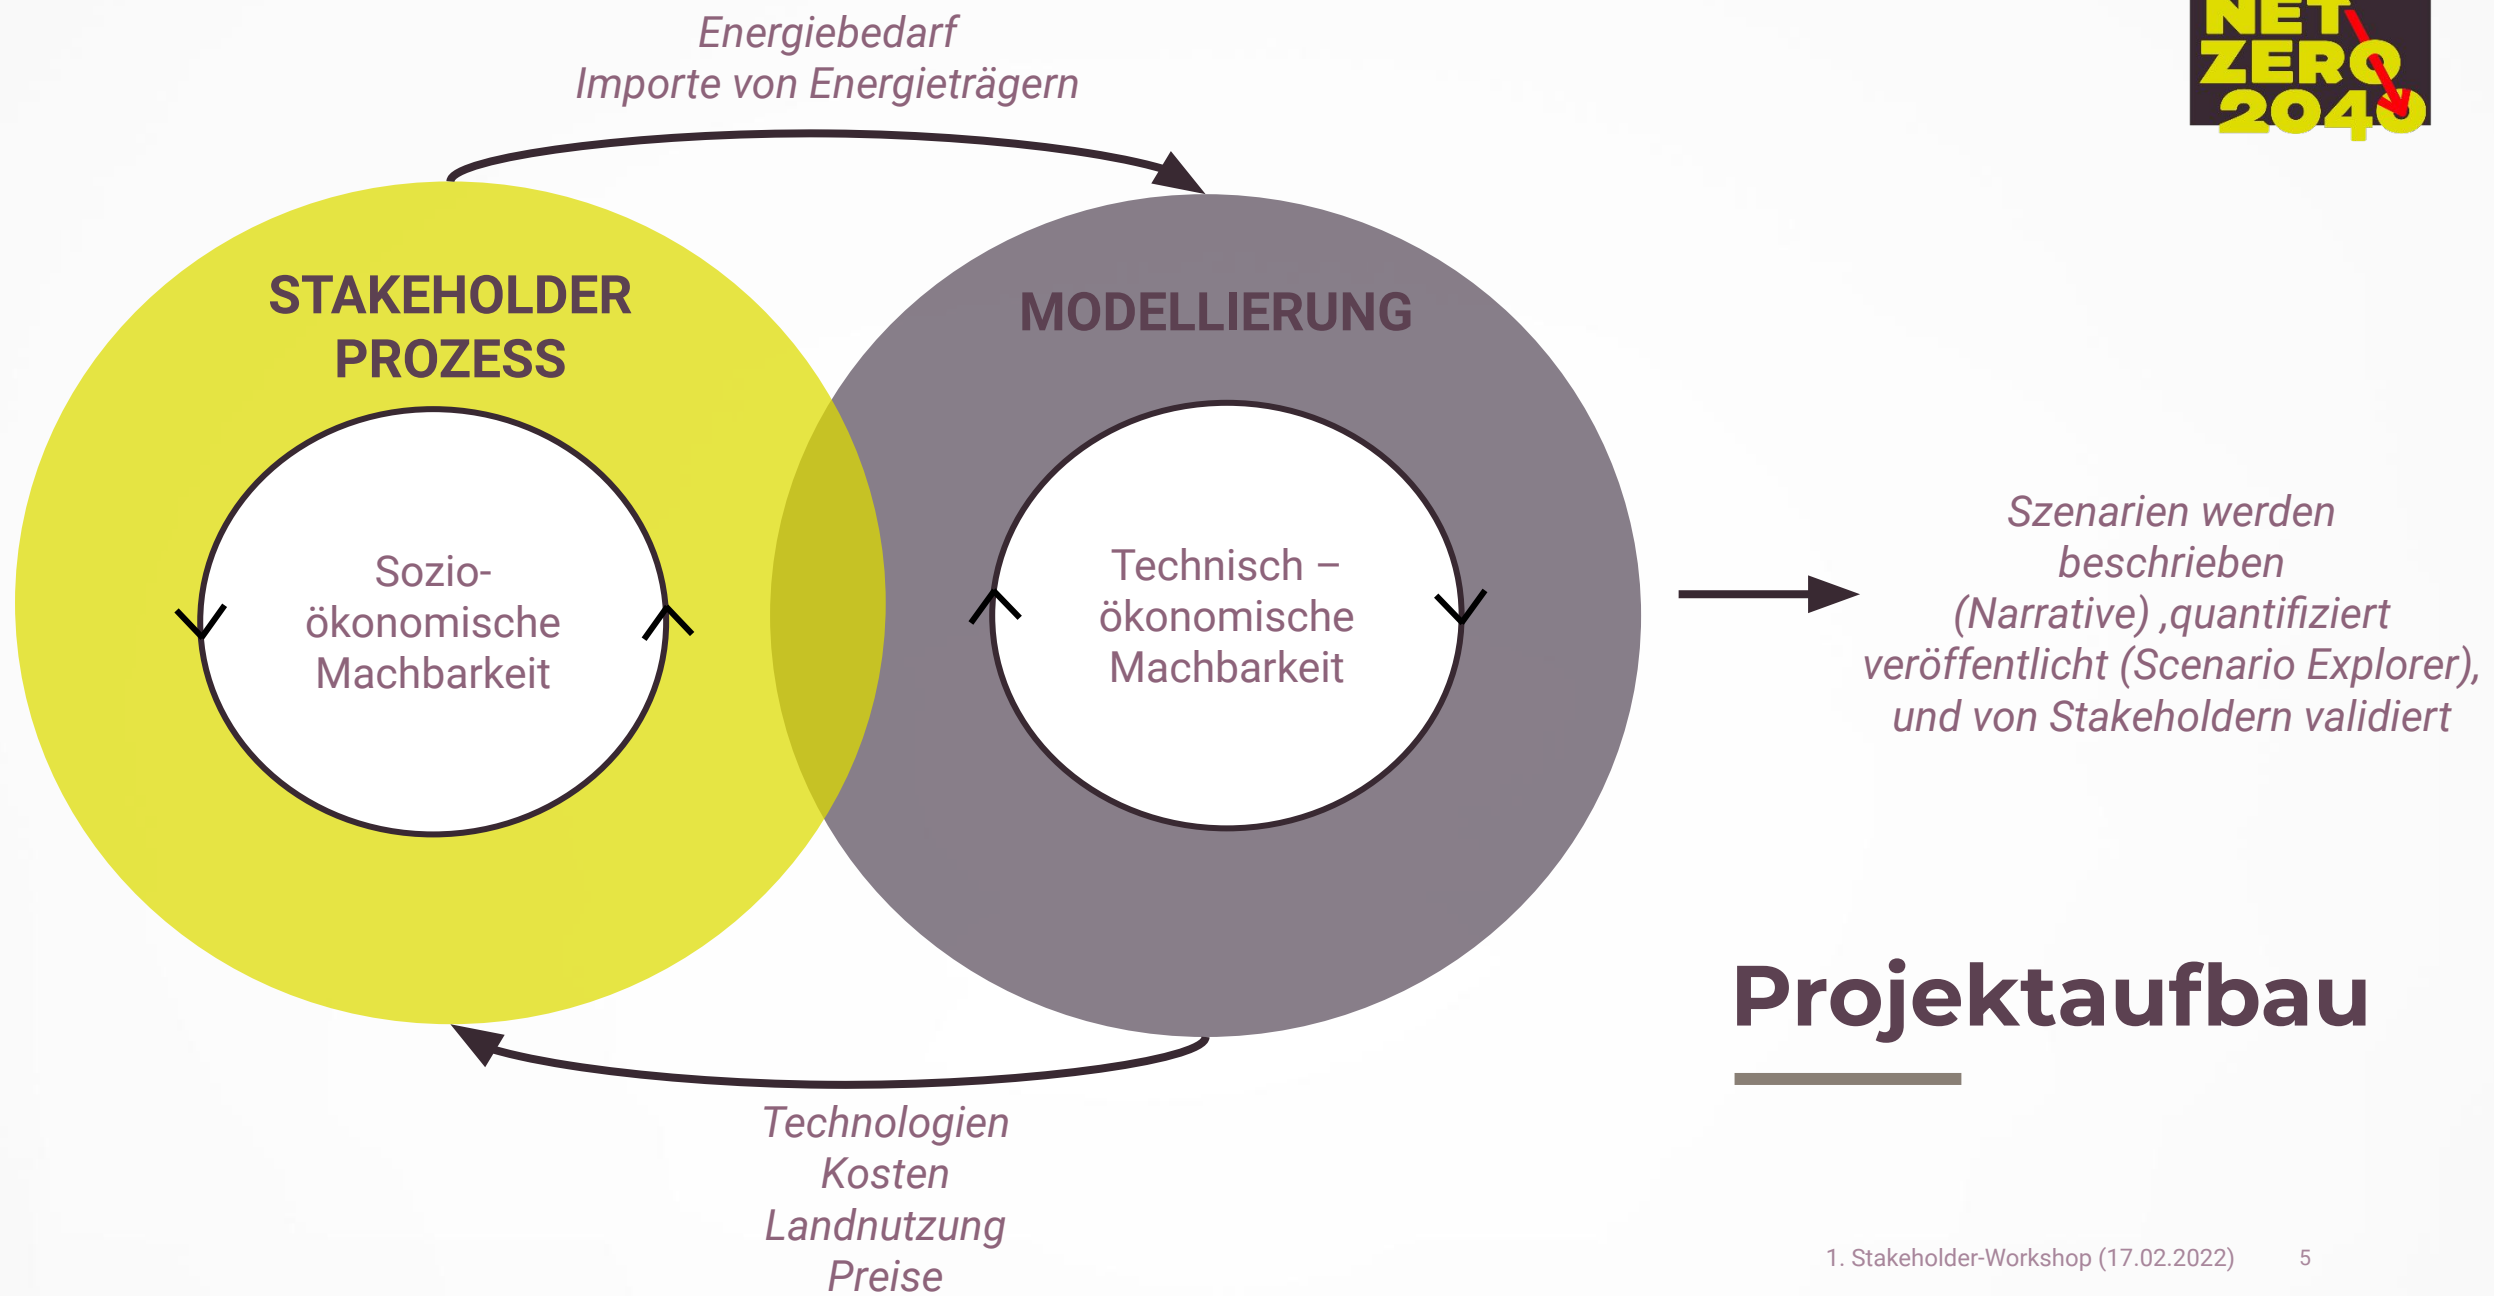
Energiebedarf
Importe von Energieträgern

NET ZERO 2040

STAKEHOLDER PROZESS

Sozio-ökonomische Machbarkeit

MODELLIERUNG

Technisch – ökonomische Machbarkeit

Szenarien werden beschrieben (Narrative) ,quantifiziert veröffentlicht (Scenario Explorer), und von Stakeholdern validiert

Projektaufbau

Technologien
Kosten
Landnutzung
Preise

1. Stakeholder-Workshop (17.02.2022) 5